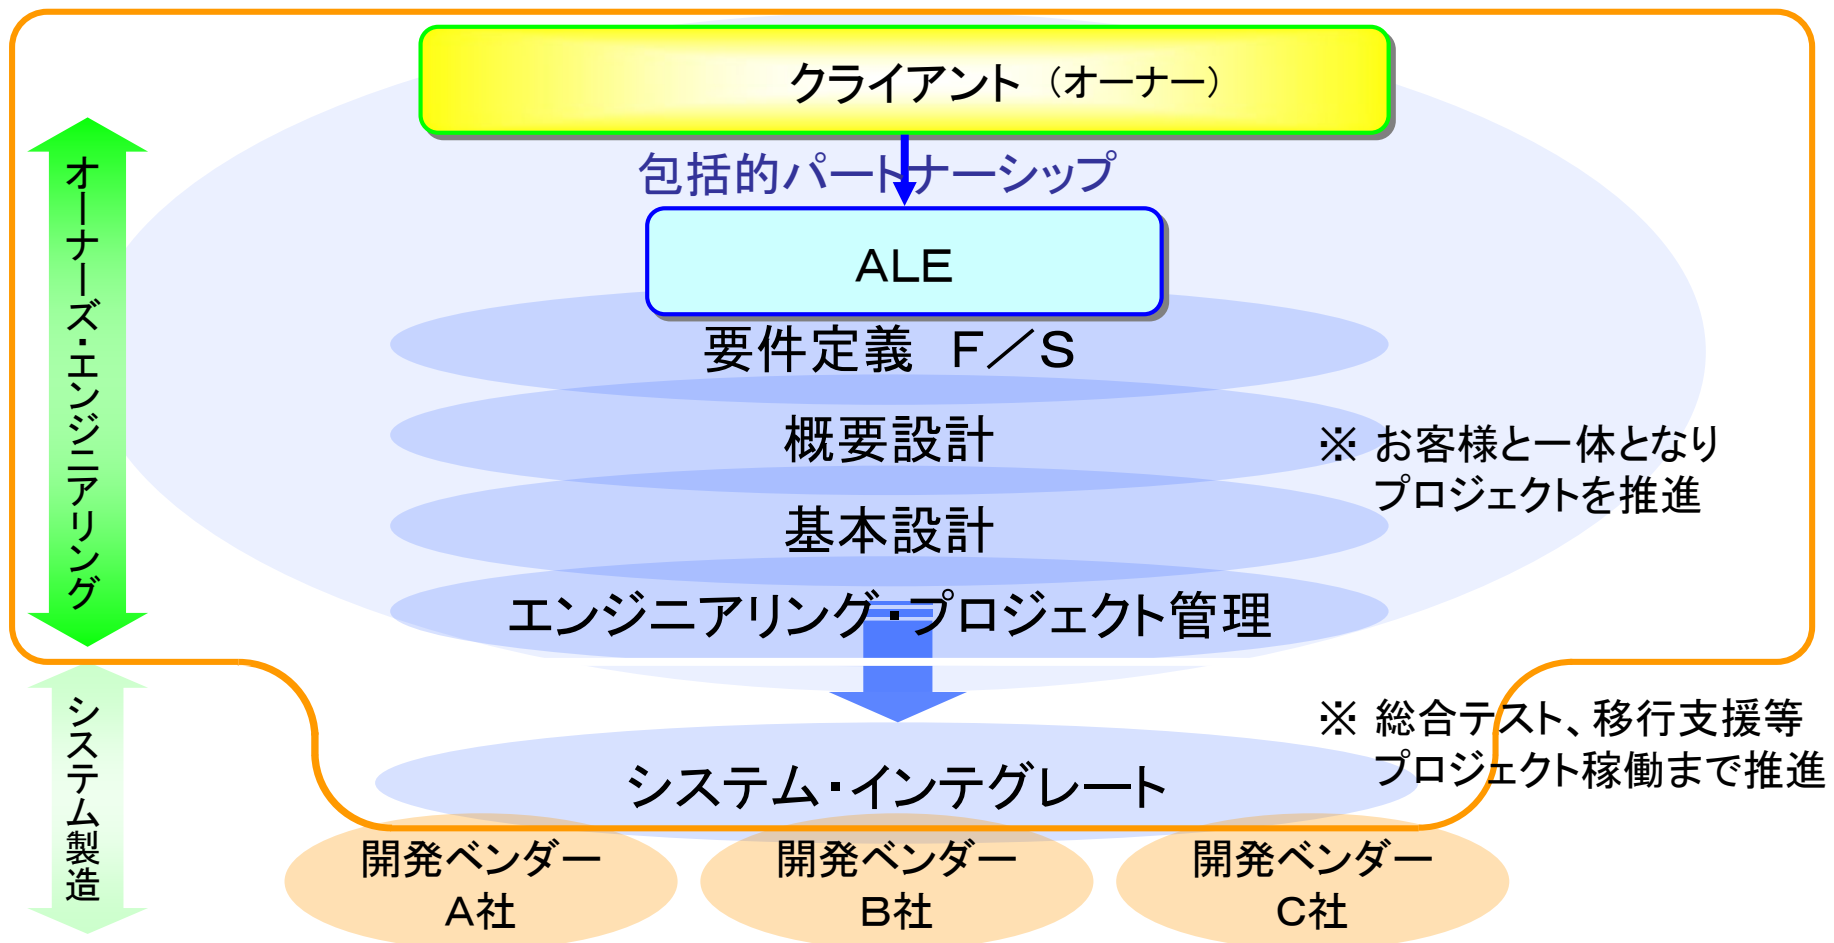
クライアント（オーナー）

包括的パートナーシップ

ALE

要件定義　F／S

概要設計

基本設計

エンジニアリング・プロジェクト管理

システム・インテグレート

オーナーズ・エンジニアリング

システム製造

※ お客様と一体となりプロジェクトを推進

※ 総合テスト、移行支援等プロジェクト稼働まで推進

開発ベンダー
A社

開発ベンダー
B社

開発ベンダー
C社